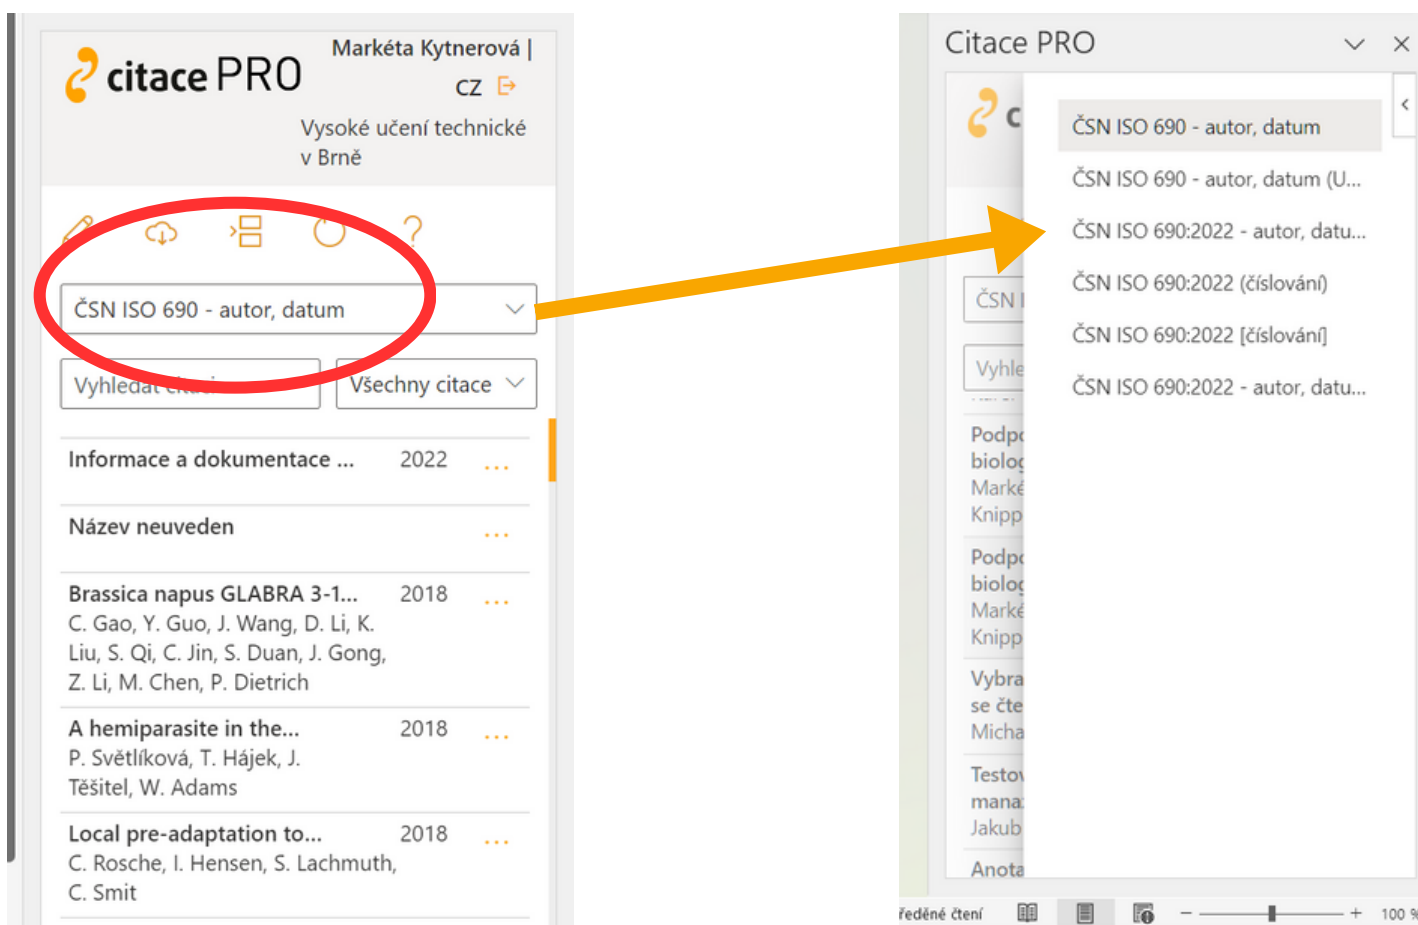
citace PRO

Markéta Kytnerová | CZ

Vysoké učení technické v Brně

ČSN ISO 690 - autor, datum

Vyhledat citaci

Všechny citace

Informace a dokumentace ... 2022 ...

Název neuveden ...

Brassica napus GLABRA 3-1... 2018 ...
C. Gao, Y. Guo, J. Wang, D. Li, K. Liu, S. Qi, C. Jin, S. Duan, J. Gong, Z. Li, M. Chen, P. Dietrich

A hemiparasite in the... 2018 ...
P. Světlíková, T. Hájek, J. Těšitel, W. Adams

Local pre-adaptation to... 2018 ...
C. Rosche, I. Hensen, S. Lachmuth, C. Smit

Citace PRO

ČSN ISO 690 - autor, datum
ČSN ISO 690 - autor, datum (U...
ČSN ISO 690:2022 - autor, datu...
ČSN ISO 690:2022 (číslování)
ČSN ISO 690:2022 [číslování]
ČSN ISO 690:2022 - autor, datu...

ČSN I
Vyhle
Podp
biolo
Marke
Knipp
Podp
biolo
Marke
Knipp
Vybra
se čte
Micha
Testo
mana
Jakub
Anota

řeďené čtení

100 %